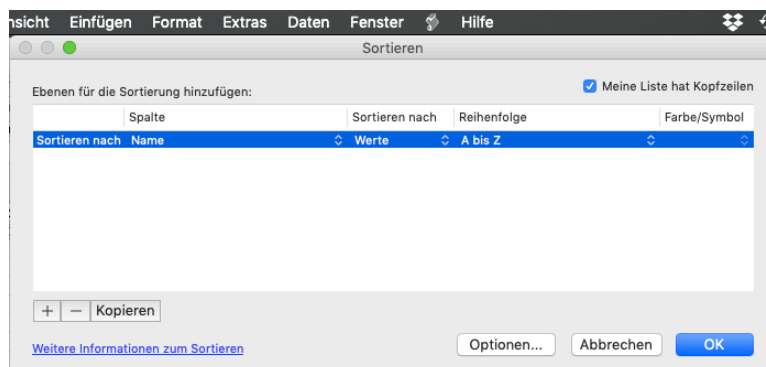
nsicht Einfügen Format Extras Daten Fenster Hilfe

Sortieren

Ebenen für die Sortierung hinzufügen:

Meine Liste hat Kopfzeilen

| | Spalte | Sortieren nach | Reihenfolge | Farbe/Symbol |
|---|---|---|---|---|
| Sortieren nach | Name | Werte | A bis Z | |

+ — Kopieren

Weitere Informationen zum Sortieren

Optionen... Abbrechen OK